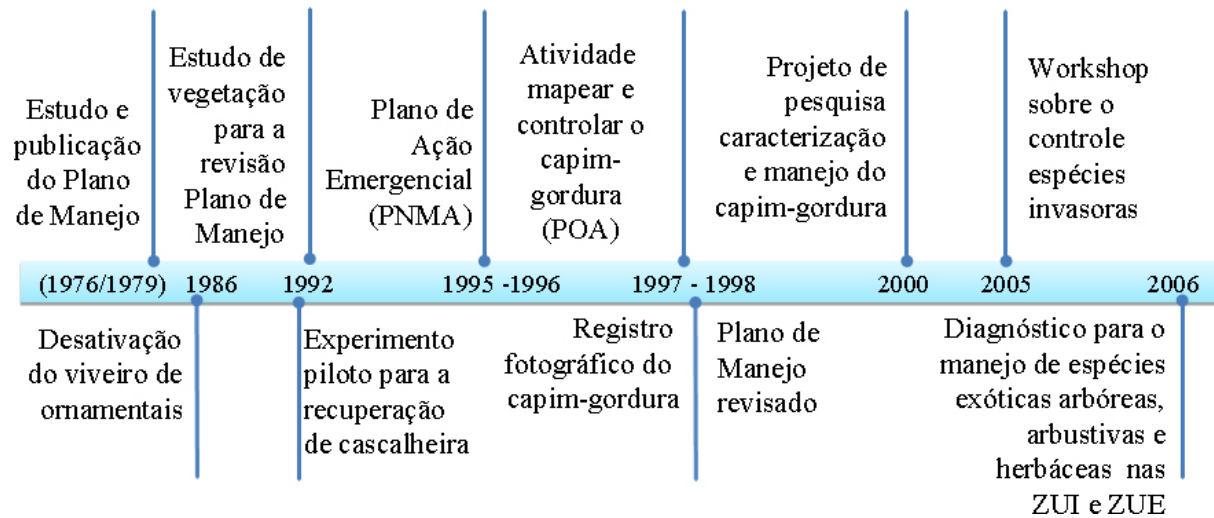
Estudo e publicação do Plano de Manejo

Estudo de vegetação para a revisão Plano de Manejo

Plano de Ação Emergencial (PNMA)

Atividade mapear e controlar o capim-gordura (POA)

Projeto de pesquisa caracterização e manejo do capim-gordura

Workshop sobre o controle espécies invasoras

(1976/1979) 1986 1992 1995 -1996 1997 - 1998 2000 2005 2006

Desativação do viveiro de ornamentais

Experimento piloto para a recuperação de cascalheira

Registro fotográfico do capim-gordura

Plano de Manejo revisado

Diagnóstico para o manejo de espécies exóticas arbóreas, arbustivas e herbáceas nas ZUI e ZUE